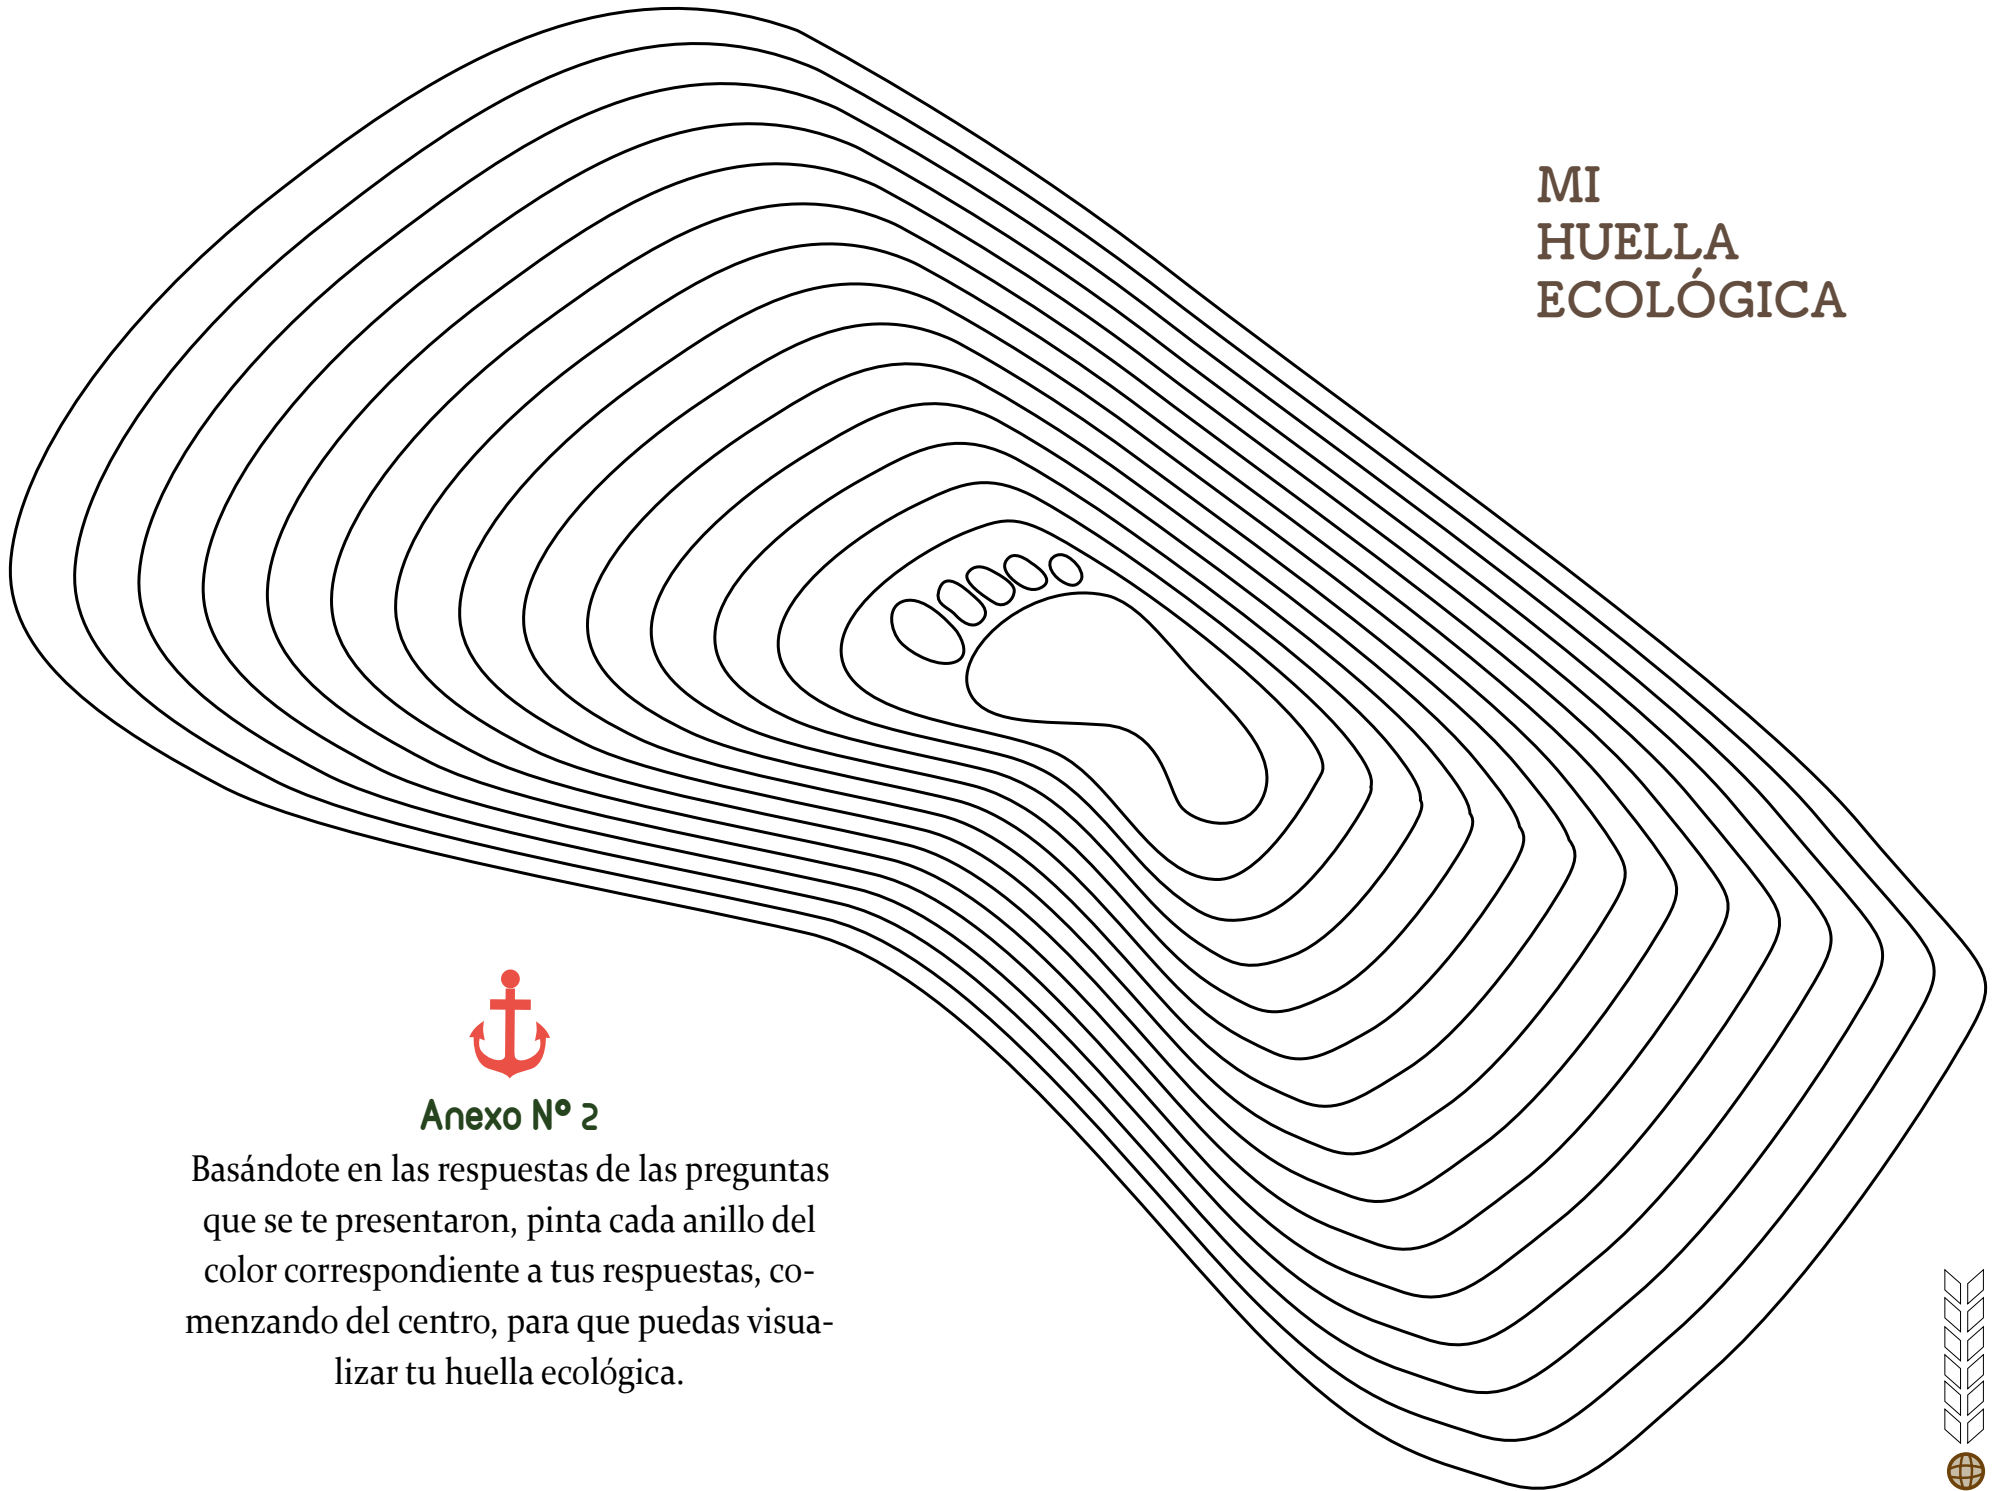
MI
HUELLA
ECOLÓGICA

Anexo Nº 2

Basándote en las respuestas de las preguntas que se te presentaron, pinta cada anillo del color correspondiente a tus respuestas, comenzando del centro, para que puedas visualizar tu huella ecológica.